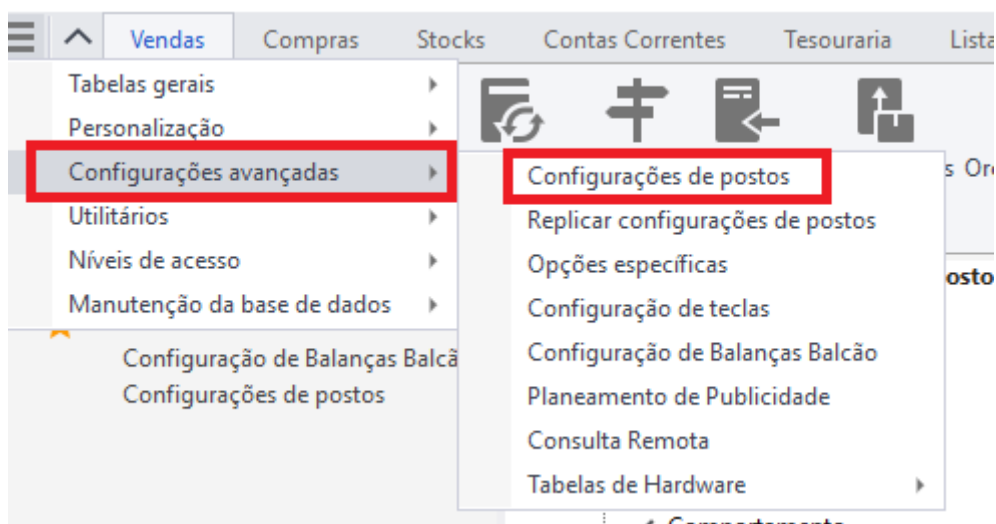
Vendas Compras Stocks Contas Correntes Tesouraria Lista

Tabelas gerais
Personalização
Configurações avançadas
Utilitários
Níveis de acesso
Manutenção da base de dados

Configurações de postos
Replicar configurações de postos
Opções específicas
Configuração de teclas
Configuração de Balanças Balcão
Planeamento de Publicidade
Consulta Remota
Tabelas de Hardware

s Or

osto

Configuração de Balanças Balcã
Configurações de postos

Comportamento